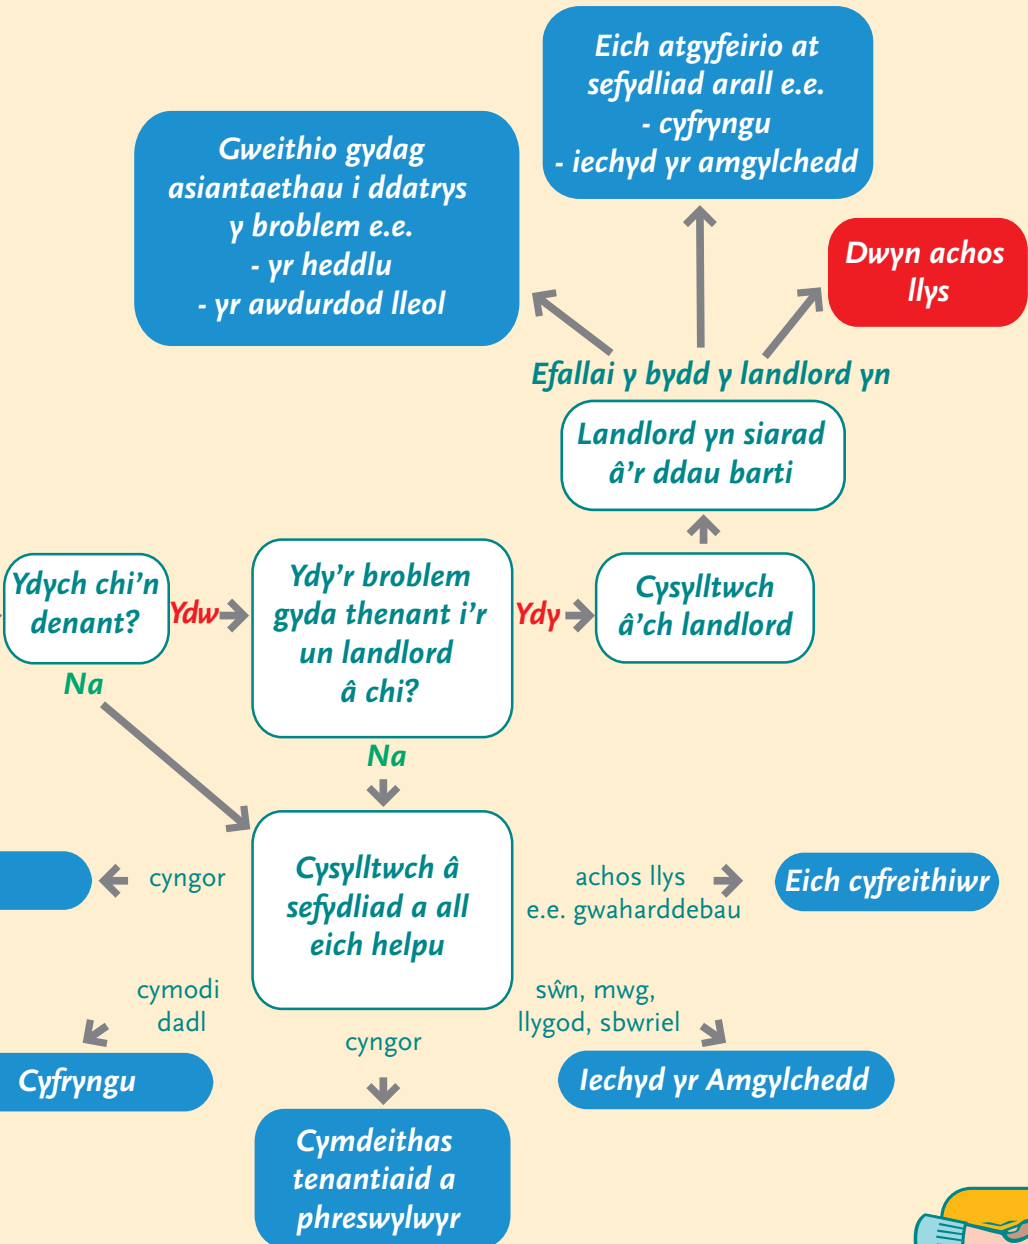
Eich atgyfeirio at sefydliad arall e.e.
- cyfryngu
- iechyd yr amgylchedd

Gweithio gydag asiantaethau i ddatrys y broblem e.e.
- yr heddlu
- yr awdurdod lleol

Dwyn achos llys

Efallai y bydd y landlord yn

Landlord yn siarad â'r ddau barti

Ydych chi'n denant?

Ydw

Ydy'r broblem gyda thenant i'r un landlord â chi?

Ydy

Cysylltwch â'ch landlord

Na

Na

Cysylltwch â sefydliad a all eich helpu

cyngor

achos llys e.e. gwaharddebau

Eich cyfreithiwr

cymodi dadl

cyngor

sŵn, mwg, llygod, sbwriel

Cyfryngu

Iechyd yr Amgylchedd

Cymdeithas tenantiaid a phreswylwyr